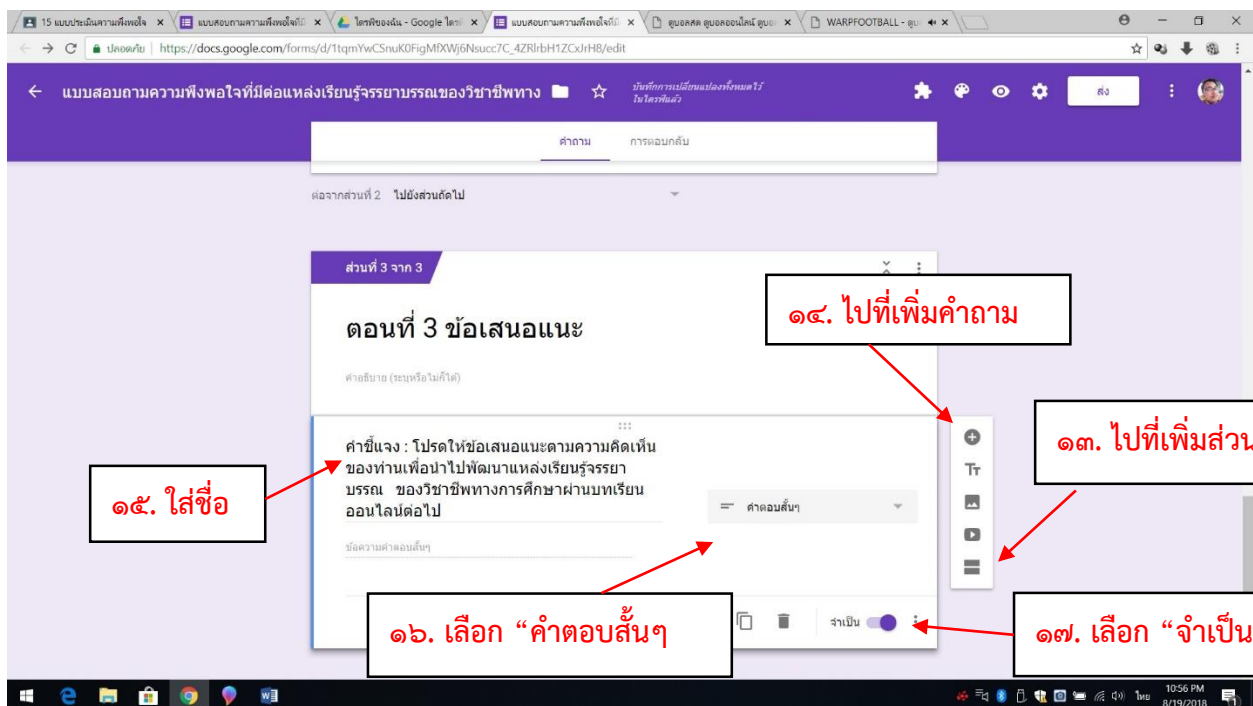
15 แบบประเมินความพึงพอใจ ×
แบบสอบถามความพึงพอใจที่มี ×
ไดรฟ์ของฉัน - Google ไดรฟ์ ×
แบบสอบถามความพึงพอใจที่มี ×
ดูบอลสด ดูบอลออนไลน์ ดูบอ ×
WARPFOOTBALL - ดูบ ×

ปลอดภัย | https://docs.google.com/forms/d/1tqmYwCSnuK0FigMfXWj6Nsucc7C_4ZRlrbH1ZCxJrH8/edit

แบบสอบถามความพึงพอใจที่มีต่อแหล่งเรียนรู้จรรยาบรรณของวิชาชีพทาง

บันทึกการเปลี่ยนแปลงทั้งหมดไว้ในไดรฟ์แล้ว

ส่ง

คำถาม การตอบกลับ

ต่อจากส่วนที่ 2 ไปยังส่วนถัดไป

ส่วนที่ 3 จาก 3

ตอนที่ 3 ข้อเสนอแนะ

คำอธิบาย (ระบุหรือไม่ก็ได้)

คำชี้แจง : โปรดให้ข้อเสนอแนะตามความคิดเห็นของท่านเพื่อนำไปพัฒนาแหล่งเรียนรู้จรรยาบรรณ ของวิชาชีพทางการศึกษาผ่านบทเรียนออนไลน์ต่อไป

คำตอบสั้นๆ

ข้อความคำตอบสั้นๆ

จำเป็น

๑๔. ไปที่เพิ่มคำถาม

๑๓. ไปที่เพิ่มส่วน

๑๕. ใส่ชื่อ

๑๖. เลือก “คำตอบสั้นๆ

๑๗. เลือก “จำเป็น

ไทย 10:56 PM 8/19/2018